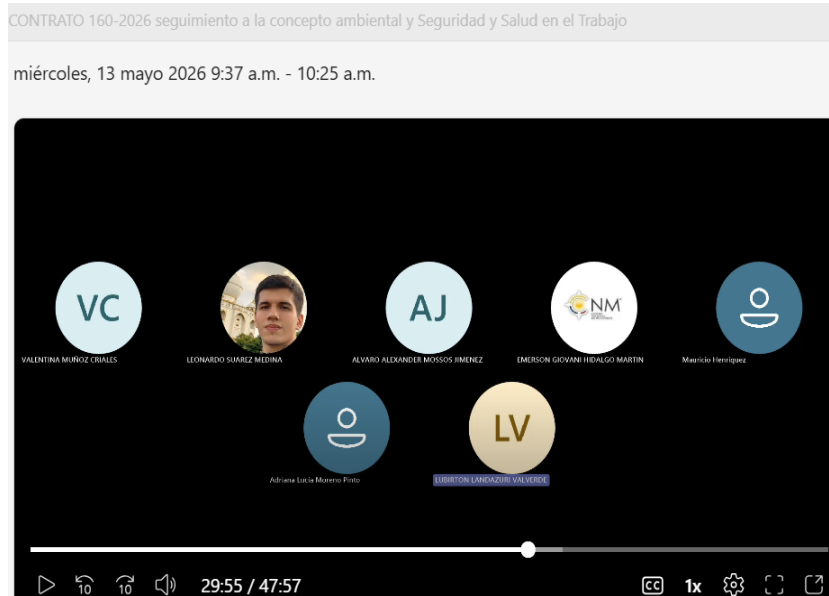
CONTRATO 160-2026 seguimiento a la concepto ambiental y Seguridad y Salud en el Trabajo

miércoles, 13 mayo 2026 9:37 a.m. - 10:25 a.m.

VC
VALENTINA MUÑOZ CRIALES

LEONARDO SUAREZ MEDINA

AJ
ALVARO ALEXANDER MOSSOS JIMENEZ

NM
EMERSON GIOVANI HIDALGO MARTIN

Mauricio Henriquez

Adriana Lucia Moreno Pinto

LV
LUBIRTON LANDAZURI VALVERDE

10 10 29:55 / 47:57 CC 1x